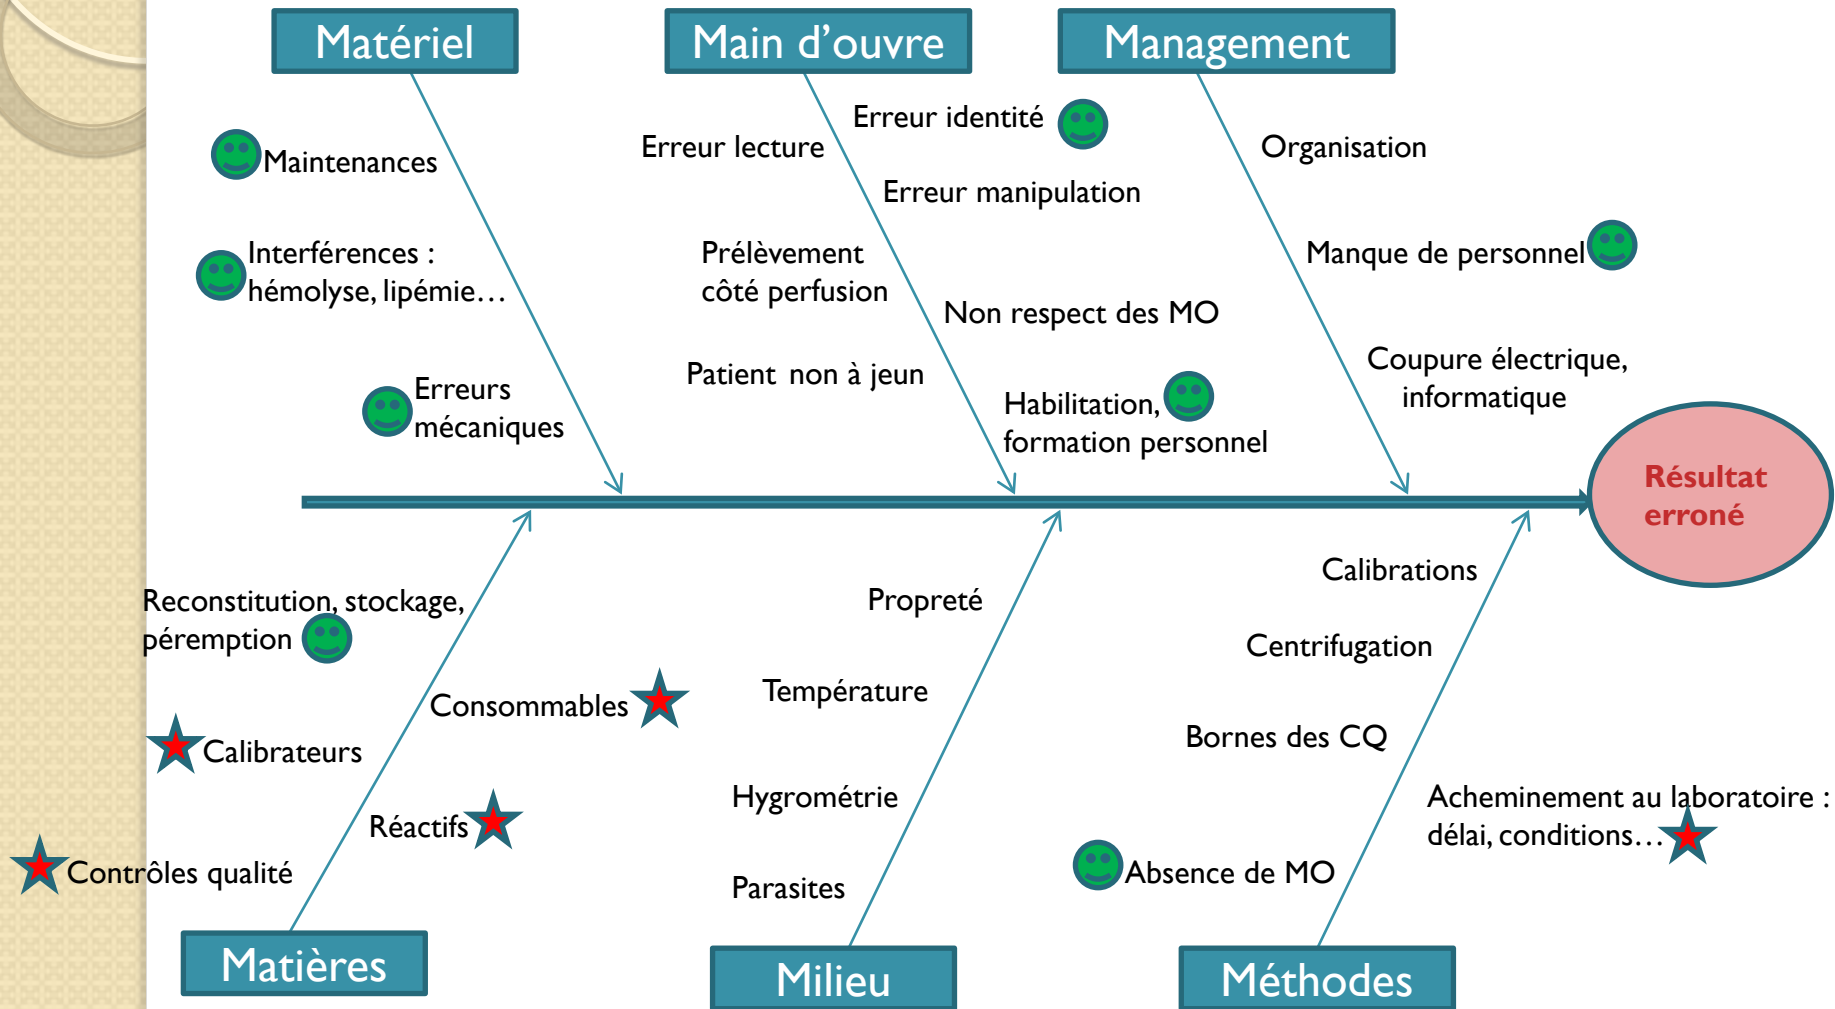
Matériel

Maintenances

Interférences : hémolyse, lipémie…

Erreurs mécaniques

Main d'ouvre

Erreur lecture

Erreur identité

Erreur manipulation

Prélèvement côté perfusion

Non respect des MO

Patient non à jeun

Habilitation, formation personnel

Management

Organisation

Manque de personnel

Coupure électrique, informatique

Résultat erroné

Reconstitution, stockage, péremption

Consommables

Calibrateurs

Réactifs

Contrôles qualité

Matières

Propreté

Température

Hygrométrie

Parasites

Milieu

Calibrations

Centrifugation

Bornes des CQ

Acheminement au laboratoire : délai, conditions…

Absence de MO

Méthodes